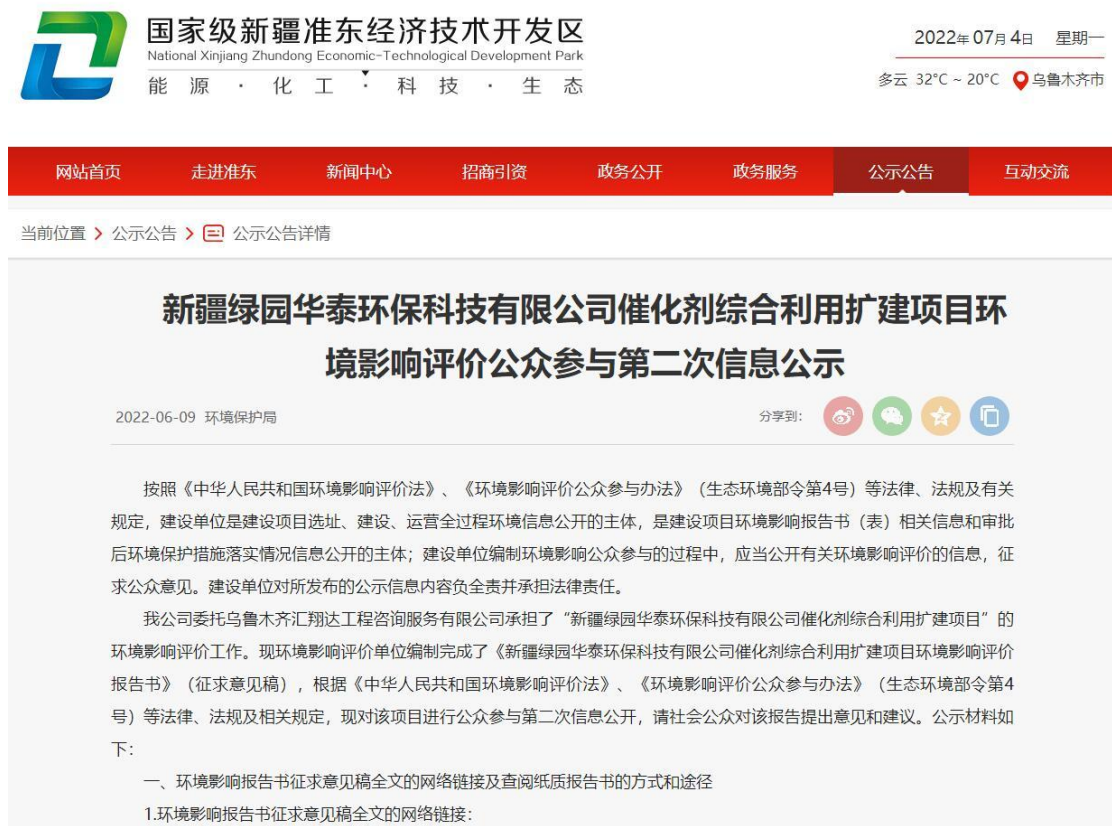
国家级新疆准东经济技术开发区
National Xinjiang Zhundong Economic-Technological Development Park
能 源 · 化 工 · 科 技 · 生 态

2022年07月4日 星期一
多云 32°C ~ 20°C 乌鲁木齐市

网站首页 走进准东 新闻中心 招商引资 政务公开 政务服务 公示公告 互动交流

当前位置 > 公示公告 > 公示公告详情

新疆绿园华泰环保科技有限公司催化剂综合利用扩建项目环境影响评价公众参与第二次信息公示

2022-06-09 环境保护局

分享到:

按照《中华人民共和国环境影响评价法》、《环境影响评价公众参与办法》（生态环境部令第4号）等法律、法规及有关规定，建设单位是建设项目选址、建设、运营全过程环境信息公开的主体，是建设项目环境影响报告书（表）相关信息和审批后环境保护措施落实情况信息公开的主体；建设单位编制环境影响公众参与的过程中，应当公开有关环境影响评价的信息，征求公众意见。建设单位对所发布的公示信息内容负全责并承担法律责任。

我公司委托乌鲁木齐汇翔达工程咨询服务有限公司承担了“新疆绿园华泰环保科技有限公司催化剂综合利用扩建项目”的环境影响评价工作。现环境影响评价单位编制完成了《新疆绿园华泰环保科技有限公司催化剂综合利用扩建项目环境影响评价报告书》（征求意见稿），根据《中华人民共和国环境影响评价法》、《环境影响评价公众参与办法》（生态环境部令第4号）等法律、法规及相关规定，现对该项目进行公众参与第二次信息公开，请社会公众对该报告提出意见和建议。公示材料如下:

一、环境影响报告书征求意见稿全文的网络链接及查阅纸质报告书的方式和途径

1.环境影响报告书征求意见稿全文的网络链接: